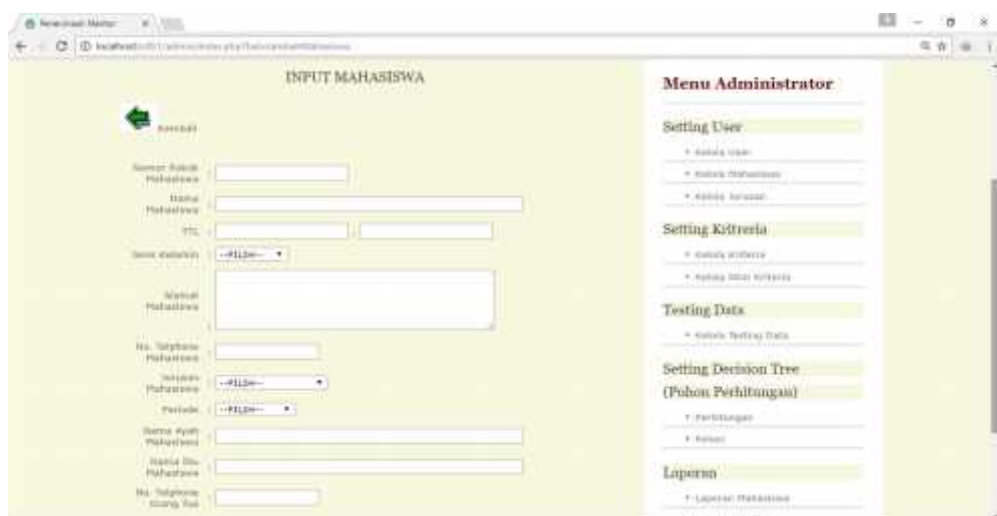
Penerimaan Maha ×

localhost/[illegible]

INPUT MAHASISWA

Kembali

Nomor Pokok Mahasiswa

Nama Mahasiswa

TTL ,

Jenis Kelamin --PILIH--

Alamat Mahasiswa

No. Telphone Mahasiswa

Jurusan Mahasiswa --PILIH--

Periode --PILIH--

Nama Ayah Mahasiswa

Nama Ibu Mahasiswa

No. Telphone Orang Tua

Menu Administrator

Setting User

• Kelola User

• Kelola Mahasiswa

• Kelola Jurusan

Setting Kriteria

• Kelola Kriteria

• Kelola Nilai Kriteria

Testing Data

• Kelola Testing Data

Setting Decision Tree (Pohon Perhitungan)

• Perhitungan

• Pohon

Laporan

• Laporan Mahasiswa